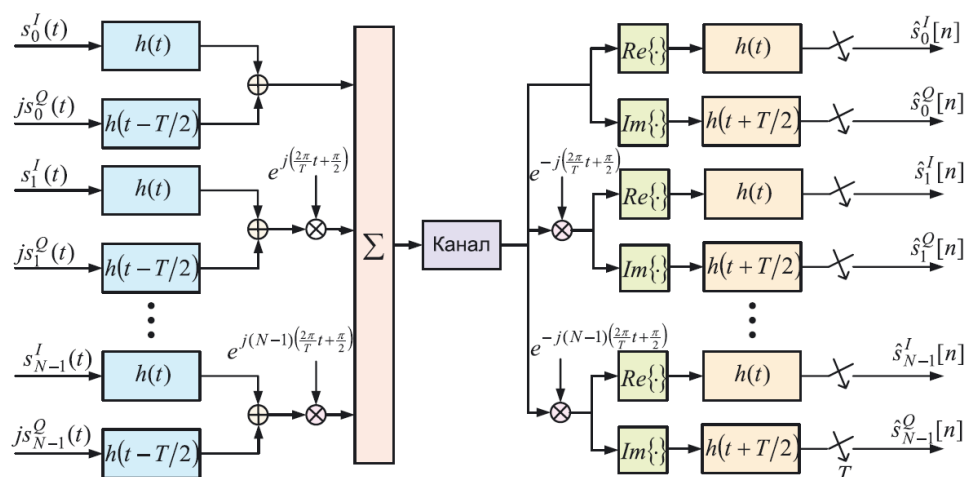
$s_0^I(t)$
$h(t)$
$js_0^Q(t)$
$h(t-T/2)$
$s_1^I(t)$
$h(t)$
$e^{j\left(\frac{2\pi}{T}t+\frac{\pi}{2}\right)}$
$js_1^Q(t)$
$h(t-T/2)$
$s_{N-1}^I(t)$
$h(t)$
$e^{j(N-1)\left(\frac{2\pi}{T}t+\frac{\pi}{2}\right)}$
$js_{N-1}^Q(t)$
$h(t-T/2)$
$\sum$
Канал
$Re\{\cdot\}$
$h(t)$
$\hat{s}_0^I[n]$
$Im\{\cdot\}$
$h(t+T/2)$
$\hat{s}_0^Q[n]$
$e^{-j\left(\frac{2\pi}{T}t+\frac{\pi}{2}\right)}$
$Re\{\cdot\}$
$h(t)$
$\hat{s}_1^I[n]$
$Im\{\cdot\}$
$h(t+T/2)$
$\hat{s}_1^Q[n]$
$e^{-j(N-1)\left(\frac{2\pi}{T}t+\frac{\pi}{2}\right)}$
$Re\{\cdot\}$
$h(t)$
$\hat{s}_{N-1}^I[n]$
$Im\{\cdot\}$
$h(t+T/2)$
$\hat{s}_{N-1}^Q[n]$
$T$